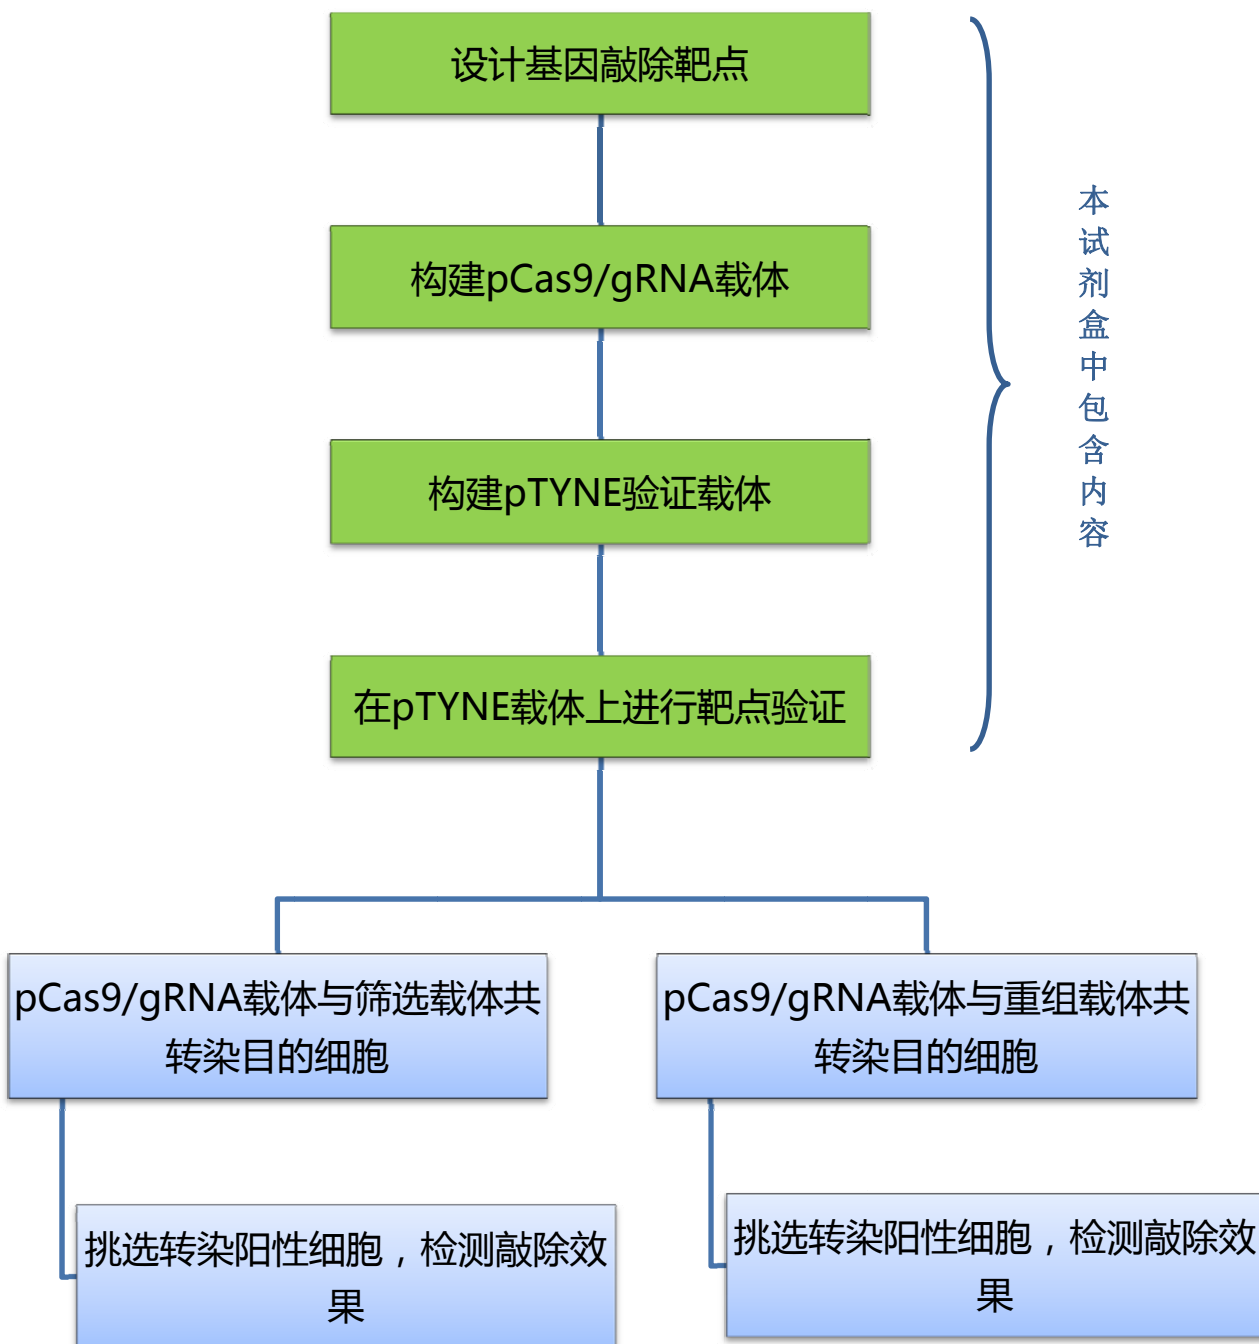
设计基因敲除靶点

构建pCas9/gRNA载体

构建pTYNE验证载体

在pTYNE载体上进行靶点验证

本试剂盒中包含内容

pCas9/gRNA载体与筛选载体共转染目的细胞

pCas9/gRNA载体与重组载体共转染目的细胞

挑选转染阳性细胞，检测敲除效果

挑选转染阳性细胞，检测敲除效果